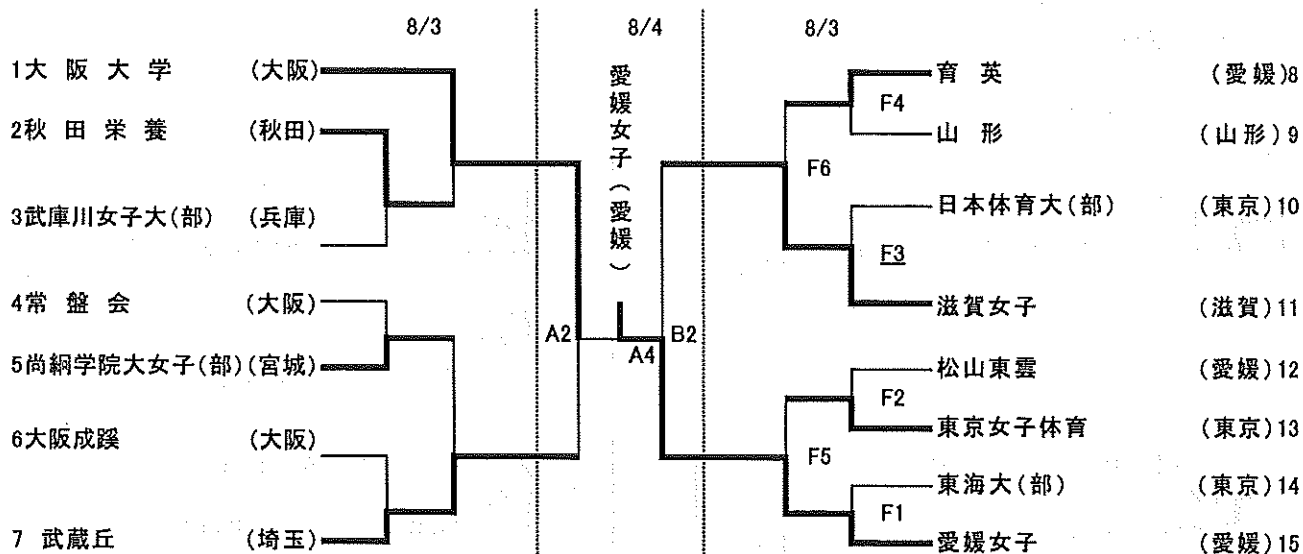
8/3

8/4

8/3

1大 阪 大 学 (大阪)

2秋 田 栄 養 (秋田)

3武庫川女子大(部) (兵庫)

4常 盤 会 (大阪)

5尚絅学院大女子(部)(宮城)

6大阪成蹊 (大阪)

7 武蔵丘 (埼玉)

A2

愛媛女子(愛媛)

A4

B2

F6

F4

F3

F5

F2

F1

育 英 (愛媛)8

山 形 (山形)9

日本体育大(部) (東京)10

滋賀女子 (滋賀)11

松山東雲 (愛媛)12

東京女子体育 (東京)13

東海大(部) (東京)14

愛媛女子 (愛媛)15